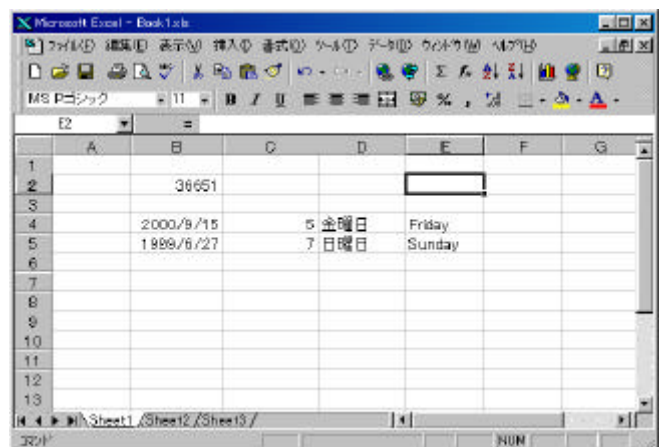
Microsoft Excel - Book1.xls

ファイル(F) 編集(E) 表示(V) 挿入(I) 書式(O) ツール(T) データ(D) ウィンドウ(W) ヘルプ(H)

MS Pゴシック 11 B I U % ,

E2 =

|  | A | B | C | D | E | F | G |
|---|---|---|---|---|---|---|---|
| 1 |  |  |  |  |  |  |  |
| 2 |  | 36651 |  |  |  |  |  |
| 3 |  |  |  |  |  |  |  |
| 4 |  | 2000/9/15 |  | 5 金曜日 | Friday |  |  |
| 5 |  | 1999/6/27 |  | 7 日曜日 | Sunday |  |  |
| 6 |  |  |  |  |  |  |  |
| 7 |  |  |  |  |  |  |  |
| 8 |  |  |  |  |  |  |  |
| 9 |  |  |  |  |  |  |  |
| 10 |  |  |  |  |  |  |  |
| 11 |  |  |  |  |  |  |  |
| 12 |  |  |  |  |  |  |  |
| 13 |  |  |  |  |  |  |  |

Sheet1 / Sheet2 / Sheet3 /

コマンド NUM